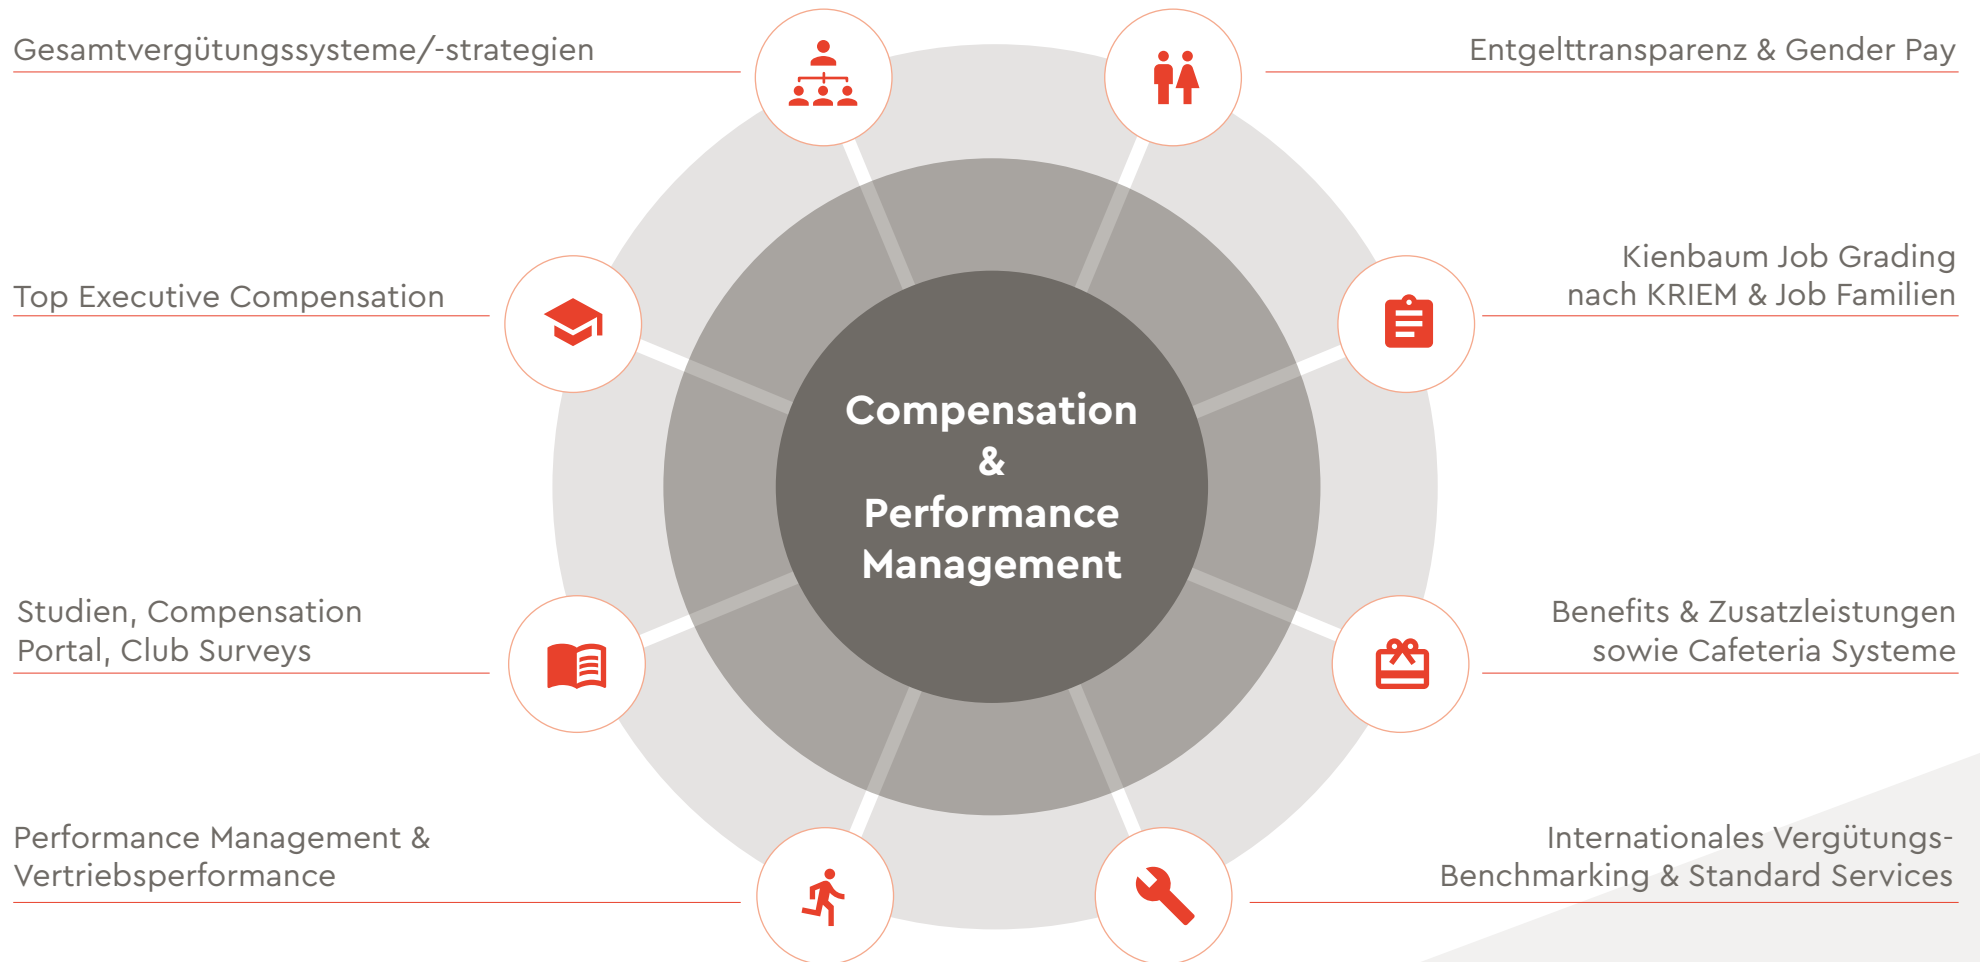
Gesamtvergütungssysteme/-strategien

Entgelttransparenz & Gender Pay

Top Executive Compensation

Kienbaum Job Grading nach KRIEM & Job Familien

Compensation & Performance Management

Studien, Compensation Portal, Club Surveys

Benefits & Zusatzleistungen sowie Cafeteria Systeme

Performance Management & Vertriebsperformance

Internationales Vergütungs-Benchmarking & Standard Services